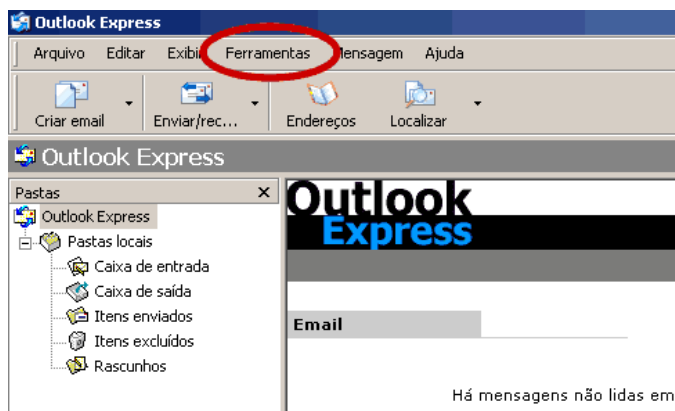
Outlook Express

Arquivo Editar Exibi Ferramentas Mensagem Ajuda

Criar email Enviar/rec... Endereços Localizar

Outlook Express

Pastas ×

Outlook Express
Pastas locais
Caixa de entrada
Caixa de saída
Itens enviados
Itens excluídos
Rascunhos

Outlook Express

Email

Há mensagens não lidas em